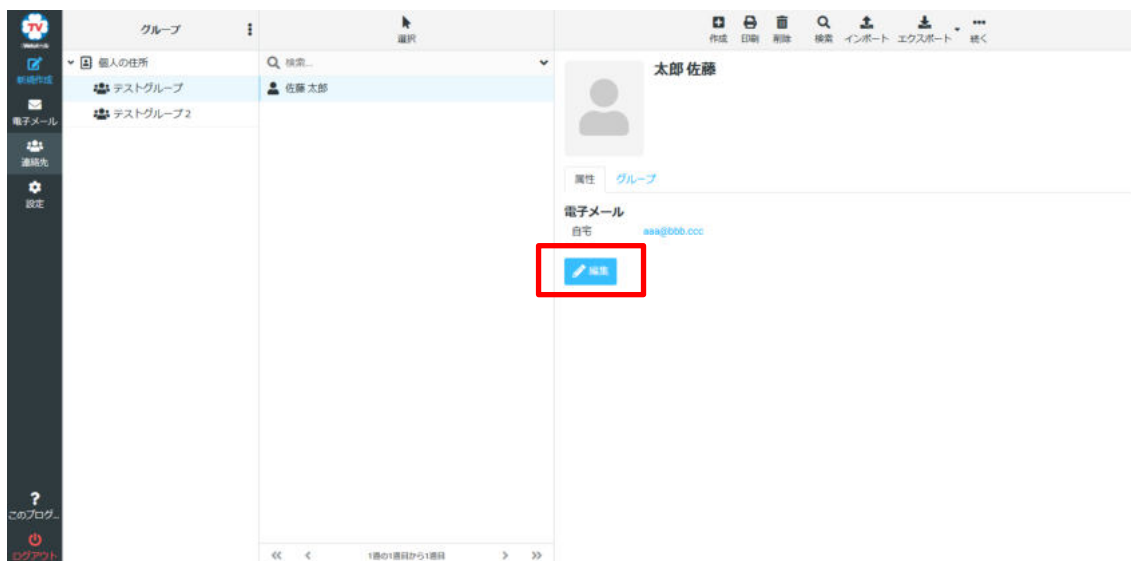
新規作成
電子メール
連絡先
設定
このプログ...
ログアウト

グループ
個人の住所
テストグループ
テストグループ2

選択
検索...
佐藤 太郎
1通の1通目から1通目

作成 印刷 削除 検索 インポート エクスポート 続く

太郎 佐藤
属性 グループ
電子メール
自宅 aaa@bbb.ccc
編集